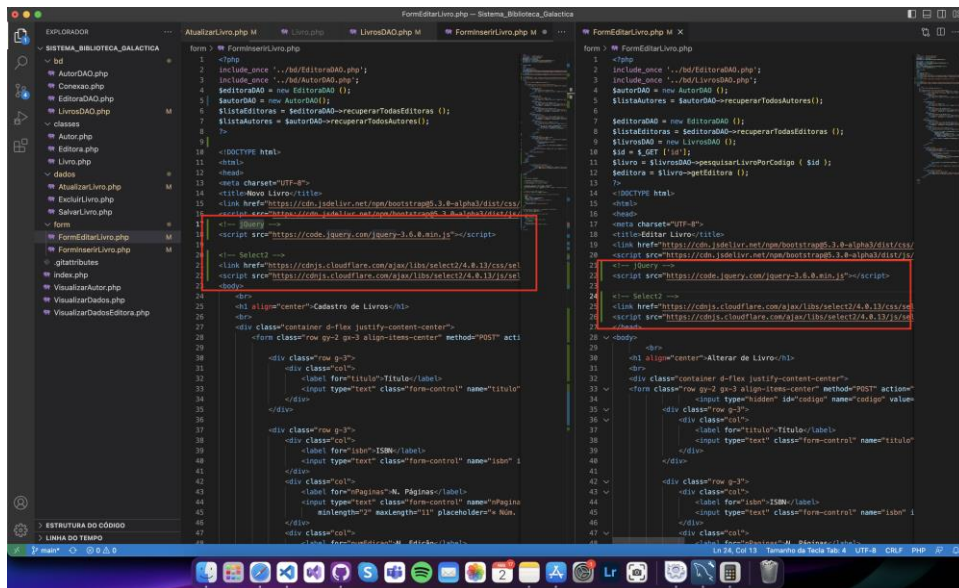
FormEditarLivro.php — Sistema_Biblioteca_Galactica

EXPLORADOR
SISTEMA_BIBLIOTECA_GALACTICA
bd
AutorDAO.php
Conexao.php
EditoraDAO.php
LivrosDAO.php M
classes
Autor.php
Editora.php
Livro.php
dados
AtualizarLivro.php M
ExcluirLivro.php
SalvarLivro.php
form
FormEditarLivro.php M
FormInserirLivro.php M
.gitattributes
index.php
VisualizarAutor.php
VisualizarDados.php
VisualizarDadosEditora.php
ESTRUTURA DO CÓDIGO
LINHA DO TEMPO

AtualizarLivro.php M | Livro.php | LivrosDAO.php M | FormInserirLivro.php M | FormEditarLivro.php M

form > FormInserirLivro.php
1 <?php
2 include_once '../bd/EditoraDAO.php';
3 include_once '../bd/AutorDAO.php';
4 $editoraDAO = new EditoraDAO ();
5 $autorDAO = new AutorDAO();
6 $listaEditoras = $editoraDAO->recuperarTodasEditoras ();
7 $listaAutores = $autorDAO->recuperarTodosAutores();
8 ?>
9
10 <!DOCTYPE html>
11 <html>
12 <head>
13 <meta charset="UTF-8">
14 <title>Novo Livro</title>
15 <link href="https://cdn.jsdelivr.net/npm/bootstrap@5.3.0-alpha3/dist/css/
16 <script src="https://cdn.jsdelivr.net/npm/bootstrap@5.3.0-alpha3/dist/js/
17
18 <!-- jQuery -->
19 <script src="https://code.jquery.com/jquery-3.6.0.min.js"></script>
20
21 <!-- Select2 -->
22 <link href="https://cdnjs.cloudflare.com/ajax/libs/select2/4.0.13/css/sel
23 <script src="https://cdnjs.cloudflare.com/ajax/libs/select2/4.0.13/js/sel
24 <body>
25 <br>
26 <h1 align="center">Cadastro de Livros</h1>
27 <br>
28 <div class="container d-flex justify-content-center">
29 <form class="row gy-2 gx-3 align-items-center" method="POST" acti
30
31 <div class="row g-3">
32 <div class="col">
33 <label for="titulo">Título</label>
34 <input type="text" class="form-control" name="titulo"
35 </div>
36 </div>
37 <div class="row g-3">
38 <div class="col">
39 <label for="isbn">ISBN</label>
40 <input type="text" class="form-control" name="isbn" i
41 </div>
42 <div class="col">
43 <label for="nPaginas">N. Páginas</label>
44 <input type="text" class="form-control" name="nPagina
45 minlength="2" maxLength="11" placeholder="« Núm.
46 </div>
47 <div class="col">

form > FormEditarLivro.php
1 <?php
2 include_once '../bd/EditoraDAO.php';
3 include_once '../bd/LivrosDAO.php';
4 $autorDAO = new AutorDAO ();
5 $listaAutores = $autorDAO->recuperarTodosAutores();
6
7 $editoraDAO = new EditoraDAO ();
8 $listaEditoras = $editoraDAO->recuperarTodasEditoras ();
9 $livrosDAO = new LivrosDAO ();
10 $id = $_GET ['id'];
11 $livro = $livrosDAO->pesquisarLivroPorCodigo ( $id );
12 $editora = $livro->getEditora ();
13 ?>
14 <!DOCTYPE html>
15 <html>
16 <head>
17 <meta charset="UTF-8">
18 <title>Editar Livro</title>
19 <link href="https://cdn.jsdelivr.net/npm/bootstrap@5.3.0-alpha3/dist/css/
20 <script src="https://cdn.jsdelivr.net/npm/bootstrap@5.3.0-alpha3/dist/js/
21 <!-- jQuery -->
22 <script src="https://code.jquery.com/jquery-3.6.0.min.js"></script>
23
24 <!-- Select2 -->
25 <link href="https://cdnjs.cloudflare.com/ajax/libs/select2/4.0.13/css/se
26 <script src="https://cdnjs.cloudflare.com/ajax/libs/select2/4.0.13/js/se
27 </head>
28 <body>
29 <br>
30 <h1 align="center">Alterar de Livro</h1>
31 <br>
32 <div class="container d-flex justify-content-center">
33 <form class="row gy-2 gx-3 align-items-center" method="POST" action="
34 <input type="hidden" id="codigo" name="codigo" value=
35 <div class="row g-3">
36 <div class="col">
37 <label for="titulo">Título</label>
38 <input type="text" class="form-control" name="titulo"
39 </div>
40 </div>
41
42 <div class="row g-3">
43 <div class="col">
44 <label for="isbn">ISBN</label>
45 <input type="text" class="form-control" name="isbn" i
46 </div>
47 <div class="col">

main* ⊗0 ⚠0 | Ln 24, Col 13 Tamanho da Tecla Tab: 4 UTF-8 CRLF PHP